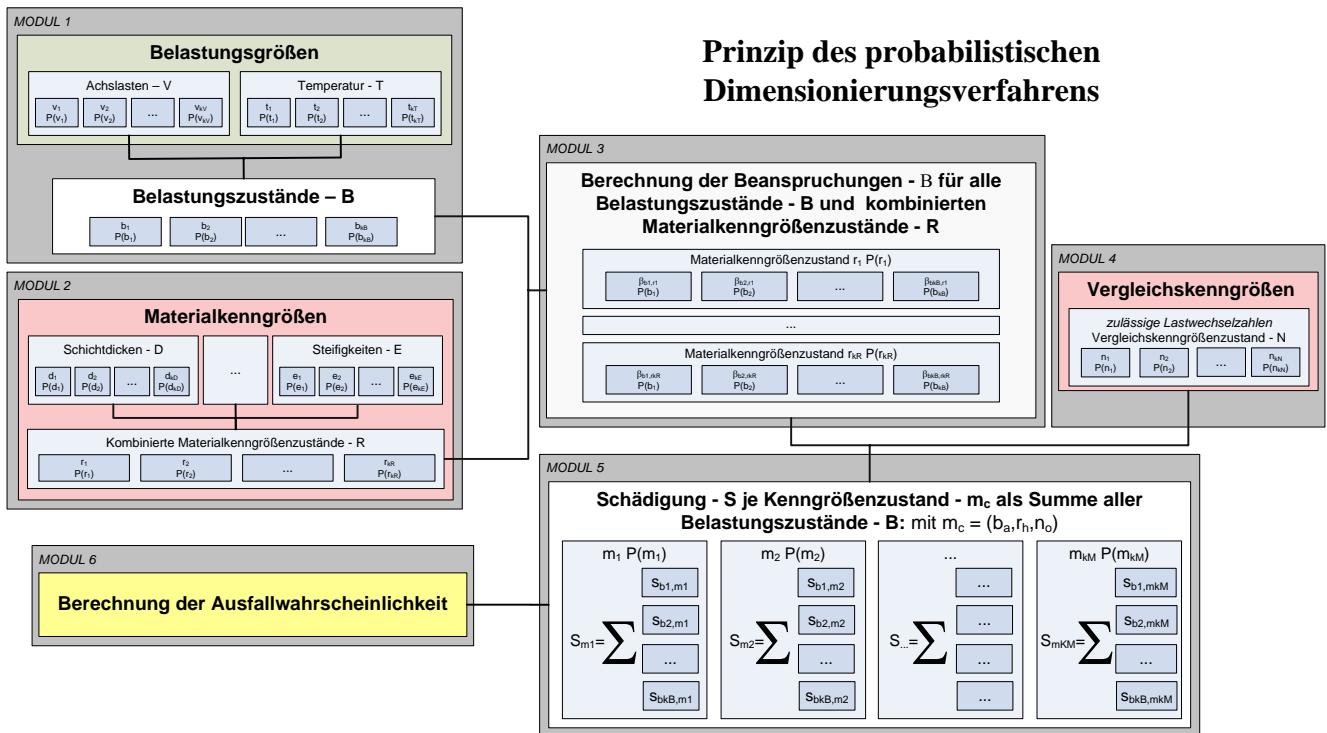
Prinzip des probabilistischen Dimensionierungsverfahrens

MODUL 1

Belastungsgrößen

Achslasten – V

$v_1$ $P(v_1)$ | $v_2$ $P(v_2)$ | ... | $v_{kV}$ $P(v_{kV})$

Temperatur – T

$t_1$ $P(t_1)$ | $t_2$ $P(t_2)$ | ... | $t_{kT}$ $P(t_{kT})$

Belastungszustände – B

$b_1$ $P(b_1)$ | $b_2$ $P(b_2)$ | ... | $b_{kB}$ $P(b_{kB})$

MODUL 2

Materialkenngrößen

Schichtdicken – D

$d_1$ $P(d_1)$ | $d_2$ $P(d_2)$ | ... | $d_{kD}$ $P(d_{kD})$

...

Steifigkeiten – E

$e_1$ $P(e_1)$ | $e_2$ $P(e_2)$ | ... | $e_{kE}$ $P(e_{kE})$

Kombinierte Materialkenngrößenzustände – R

$r_1$ $P(r_1)$ | $r_2$ $P(r_2)$ | ... | $r_{kR}$ $P(r_{kR})$

MODUL 3

Berechnung der Beanspruchungen – B für alle Belastungszustände – B und kombinierten Materialkenngrößenzustände – R

Materialkenngrößenzustand $r_1$ $P(r_1)$

$\beta_{b1,r1}$ $P(b_1)$ | $\beta_{b2,r1}$ $P(b_2)$ | ... | $\beta_{bkB,r1}$ $P(b_{kB})$

...

Materialkenngrößenzustand $r_{kR}$ $P(r_{kR})$

$\beta_{b1,rkR}$ $P(b_1)$ | $\beta_{b2,rkR}$ $P(b_2)$ | ... | $\beta_{bkB,rkR}$ $P(b_{kB})$

MODUL 4

Vergleichskenngrößen

zulässige Lastwechselzahlen
Vergleichskenngrößenzustand – N

$n_1$ $P(n_1)$ | $n_2$ $P(n_2)$ | ... | $n_{kN}$ $P(n_{kN})$

MODUL 5

Schädigung – S je Kenngrößenzustand – $m_c$ als Summe aller Belastungszustände – B: mit $m_c = (b_a,r_h,n_o)$

$m_1$ $P(m_1)$
$S_{m1}=\sum$ $s_{b1,m1}$, $s_{b2,m1}$, ..., $s_{bkB,m1}$

$m_2$ $P(m_2)$
$S_{m2}=\sum$ $s_{b1,m2}$, $s_{b2,m2}$, ..., $s_{bkB,m2}$

...
$S_{...}=\sum$ ..., ..., ..., ...

$m_{kM}$ $P(m_{kM})$
$S_{mKM}=\sum$ $s_{b1,mkM}$, $s_{b2,mkM}$, ..., $s_{bkB,mkM}$

MODUL 6

Berechnung der Ausfallwahrscheinlichkeit